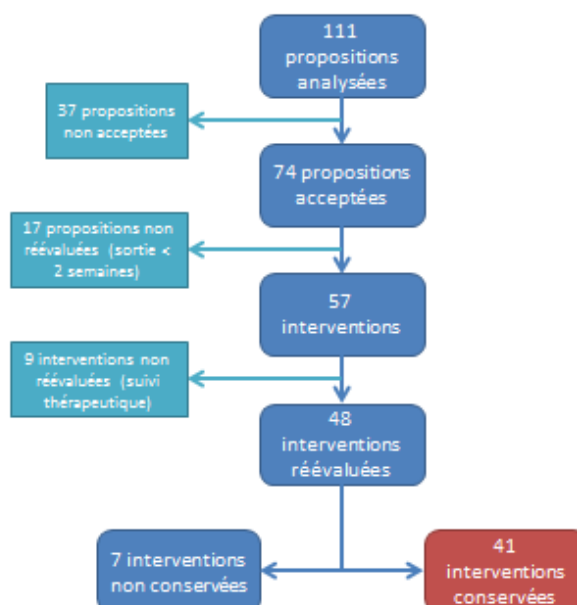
111 propositions analysées

37 propositions non acceptées

74 propositions acceptées

17 propositions non réévaluées (sortie < 2 semaines)

57 interventions

9 interventions non réévaluées (suivi thérapeutique)

48 interventions réévaluées

7 interventions non conservées

41 interventions conservées